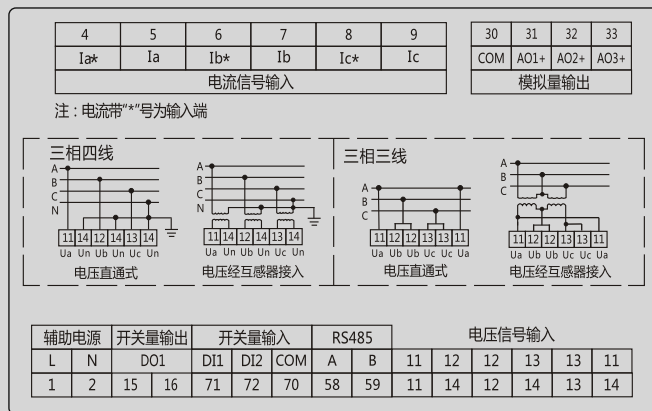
| 4 | 5 | 6 | 7 | 8 | 9 |
|---|---|---|---|---|---|
| Ia* | Ia | Ib* | Ib | Ic* | Ic |
| 电流信号输入 | | | | | |

| 30 | 31 | 32 | 33 |
|---|---|---|---|
| COM | AO1+ | AO2+ | AO3+ |
| 模拟量输出 | | | |

注：电流带"*"号为输入端

三相四线

A B C N

11 14 12 14 13 14
Ua Un Ub Un Uc Un
电压直通式

A B C N

11 14 12 14 13 14
Ua Un Ub Un Uc Un
电压经互感器接入

三相三线

A B C

11 12 12 13 13 11
Ua Ub Ub Uc Uc Ua
电压直通式

A B C

11 12 12 13 13 11
Ua Ub Ub Uc Uc Ua
电压经互感器接入

| 辅助电源 | | 开关量输出 | | 开关量输入 | | | RS485 | | 电压信号输入 | | | | | |
|---|---|---|---|---|---|---|---|---|---|---|---|---|---|---|
| L | N | DO1 | | DI1 | DI2 | COM | A | B | 11 | 12 | 12 | 13 | 13 | 11 |
| 1 | 2 | 15 | 16 | 71 | 72 | 70 | 58 | 59 | 11 | 14 | 12 | 14 | 13 | 14 |